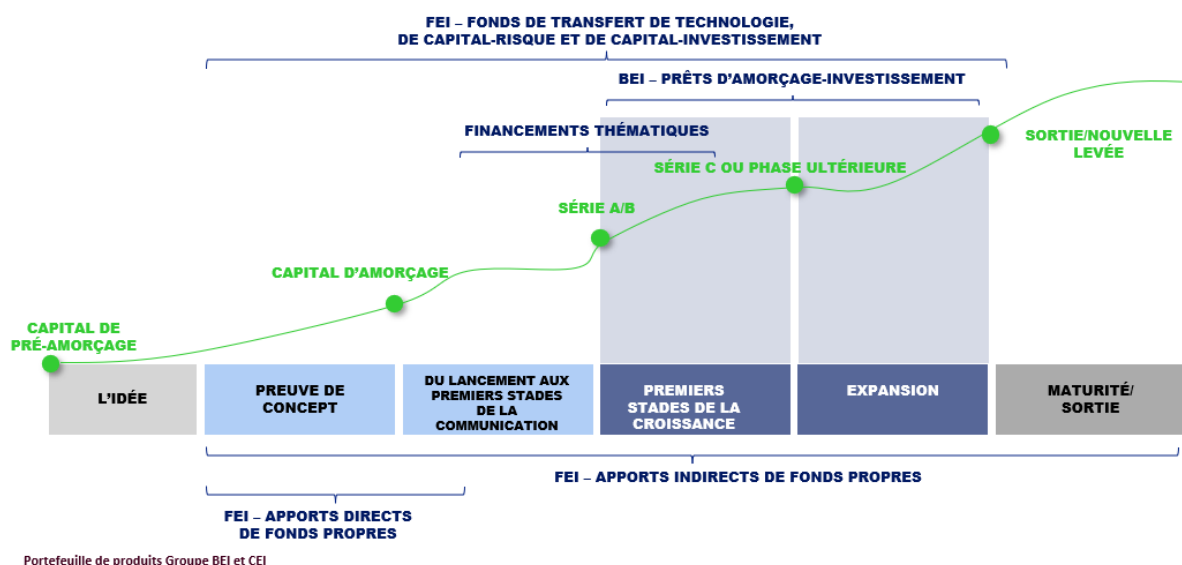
FEI – FONDS DE TRANSFERT DE TECHNOLOGIE, DE CAPITAL-RISQUE ET DE CAPITAL-INVESTISSEMENT

BEI – PRÊTS D'AMORÇAGE-INVESTISSEMENT

FINANCEMENTS THÉMATIQUES

SÉRIE C OU PHASE ULTÉRIEURE

SORTIE/NOUVELLE LEVÉE

SÉRIE A/B

CAPITAL D'AMORÇAGE

CAPITAL DE PRÉ-AMORÇAGE

L'IDÉE

PREUVE DE CONCEPT

DU LANCEMENT AUX PREMIERS STADES DE LA COMMUNICATION

PREMIERS STADES DE LA CROISSANCE

EXPANSION

MATURITÉ/ SORTIE

FEI – APPORTS INDIRECTS DE FONDS PROPRES

FEI – APPORTS DIRECTS DE FONDS PROPRES

Portefeuille de produits Groupe BEI et CEI